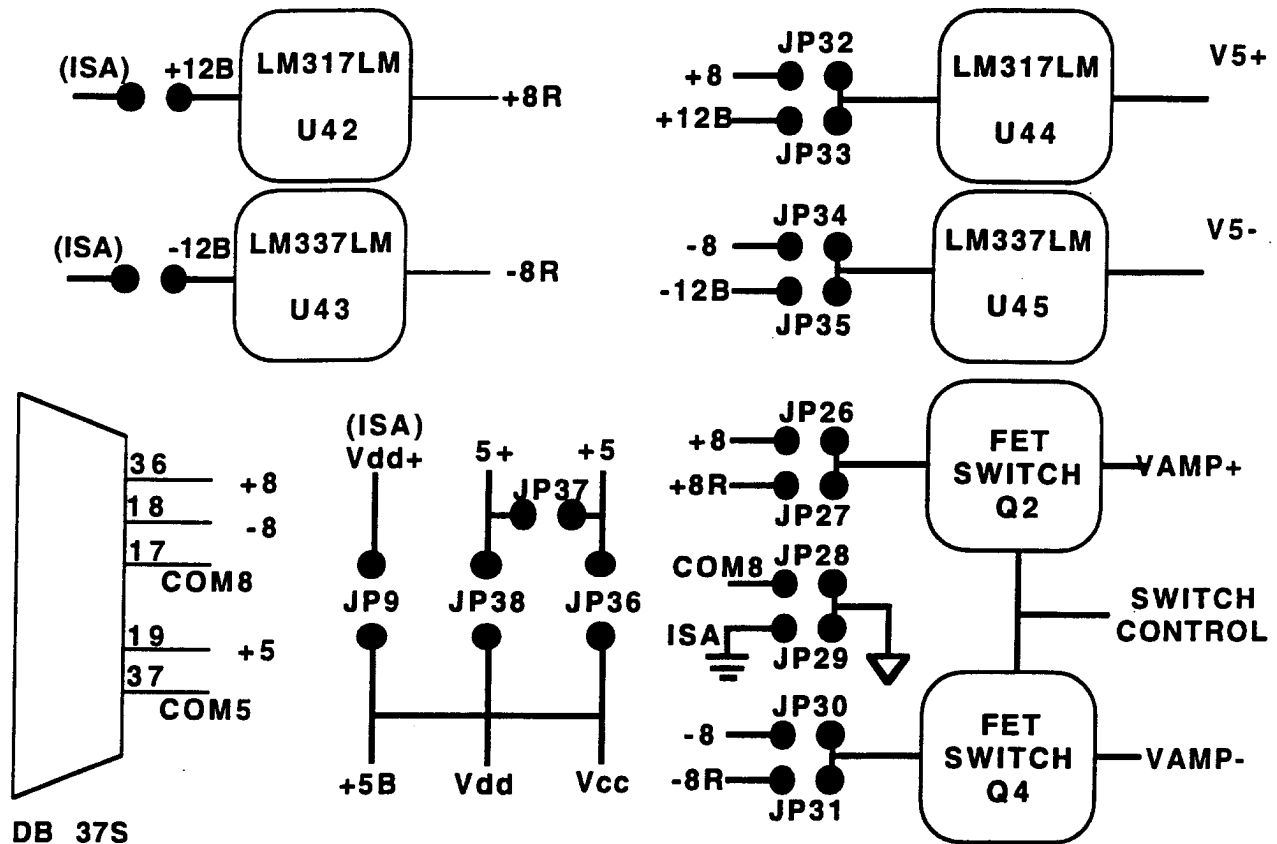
(ISA) +12B LM317LM U42 +8R

+8 JP32 +12B JP33 LM317LM U44 V5+

(ISA) -12B LM337LM U43 -8R

-8 JP34 -12B JP35 LM337LM U45 V5-

36 +8
18 -8
17 COM8
19 +5
37 COM5

DB 37S

(ISA) Vdd+ 5+ +5 JP37

JP9 JP38 JP36

+5B Vdd Vcc

+8 JP26 +8R JP27 FET SWITCH Q2 VAMP+

COM8 JP28 ISA JP29

SWITCH CONTROL

-8 JP30 -8R JP31 FET SWITCH Q4 VAMP-